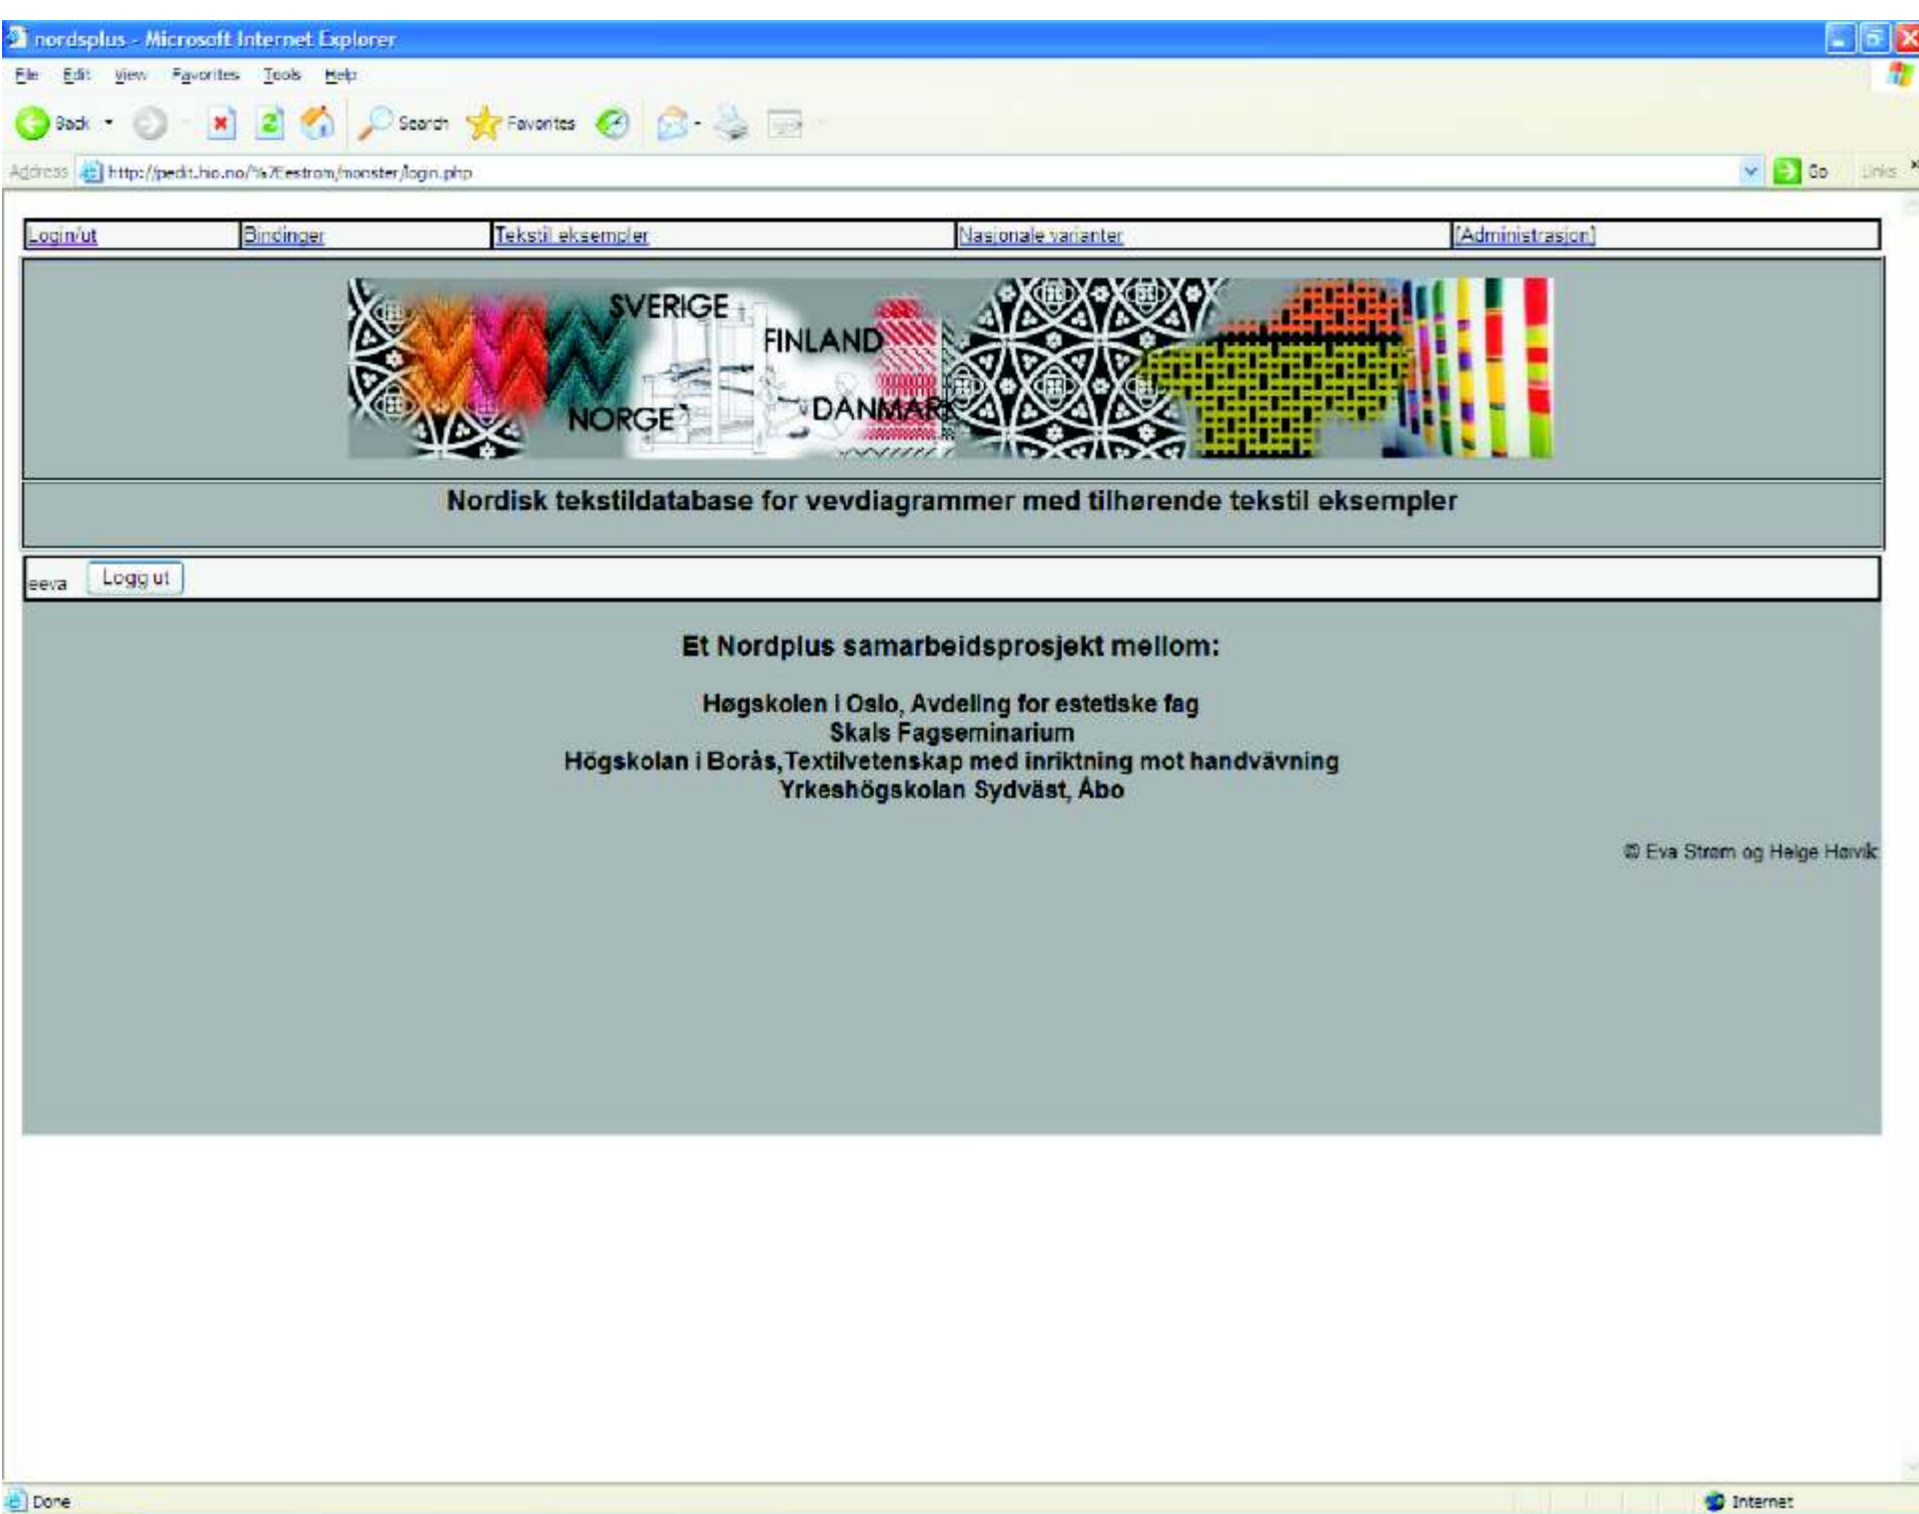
nordsplus - Microsoft Internet Explorer

File Edit View Favorites Tools Help

Back Search Favorites

Address http://pedit.hio.no/%7Eestrom/monster/login.php Go Links

| Login/ut | Bindinger | Tekstil eksempler | Nasjonale varianter | [Administrasjon] |
|---|---|---|---|---|

SVERIGE FINLAND NORGE DANMARK

Nordisk tekstildatabase for vevdiagrammer med tilhørende tekstil eksempler

eeva Logg ut

Et Nordplus samarbeidsprosjekt mellom:

Høgskolen i Oslo, Avdeling for estetiske fag
Skals Fagseminarium
Högskolan i Borås,Textilvetenskap med inriktning mot handvävning
Yrkeshögskolan Sydväst, Åbo

© Eva Strøm og Helge Høivik

Done Internet